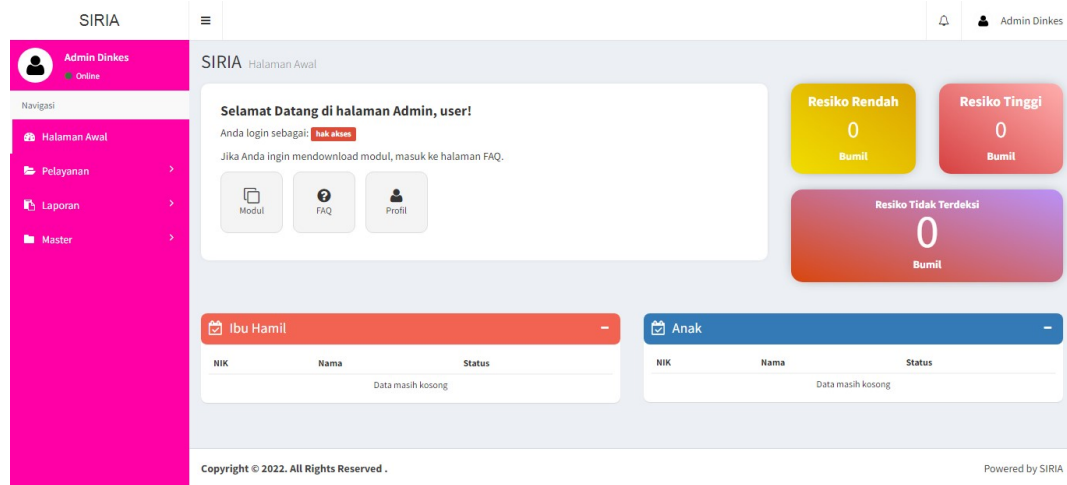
SIRIA

Admin Dinkes

Admin Dinkes
Online

Navigasi

Halaman Awal

Pelayanan

Laporan

Master

SIRIA Halaman Awal

Selamat Datang di halaman Admin, user!

Anda login sebagai: hak akses

Jika Anda ingin mendownload modul, masuk ke halaman FAQ.

Modul

FAQ

Profil

Resiko Rendah
0
Bumil

Resiko Tinggi
0
Bumil

Resiko Tidak Terdeksi
0
Bumil

Ibu Hamil

| NIK | Nama | Status |
|---|---|---|
| Data masih kosong | | |

Anak

| NIK | Nama | Status |
|---|---|---|
| Data masih kosong | | |

Copyright © 2022. All Rights Reserved .

Powered by SIRIA